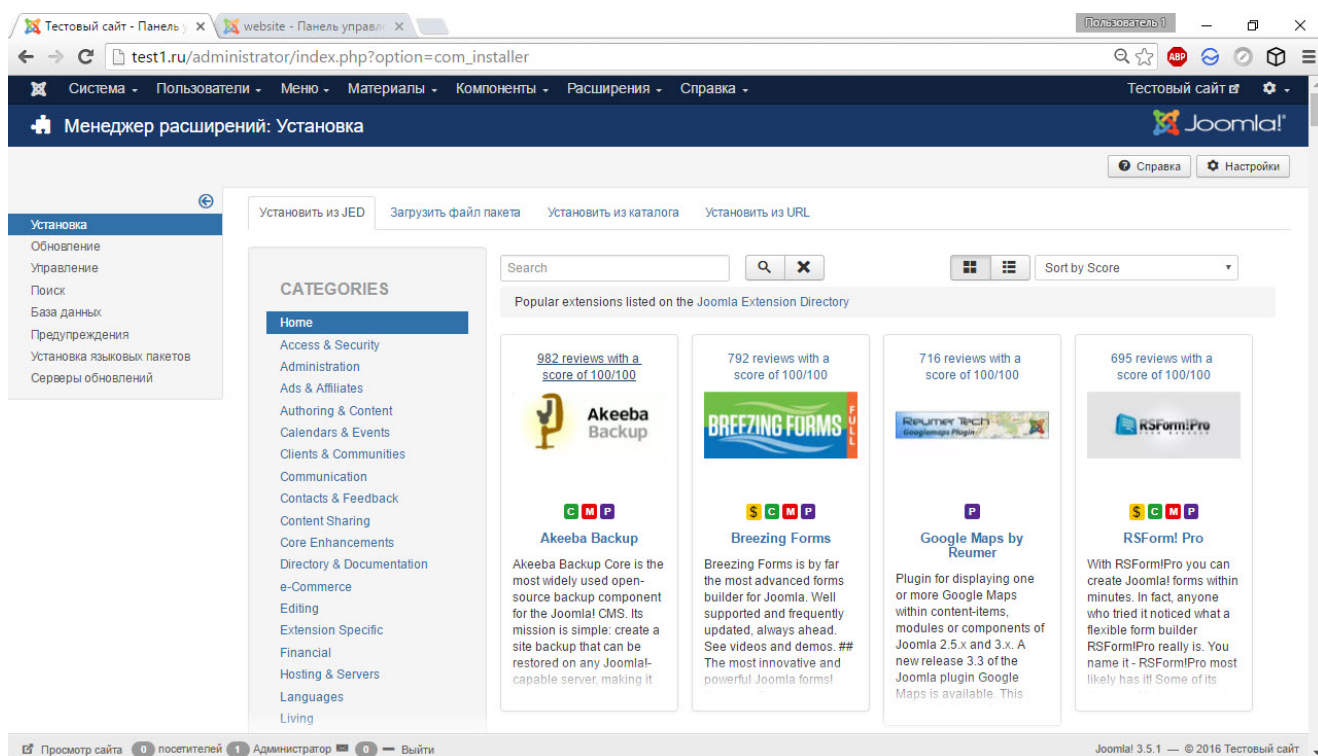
Тестовый сайт - Панель у × website - Панель управл ×
Пользователь 1
test1.ru/administrator/index.php?option=com_installer
Система ▾ Пользователи ▾ Меню ▾ Материалы ▾ Компоненты ▾ Расширения ▾ Справка ▾
Тестовый сайт
Менеджер расширений: Установка
Joomla!
Справка Настройки

Установка
Обновление
Управление
Поиск
База данных
Предупреждения
Установка языковых пакетов
Серверы обновлений

Установить из JED Загрузить файл пакета Установить из каталога Установить из URL

CATEGORIES
Home
Access & Security
Administration
Ads & Affiliates
Authoring & Content
Calendars & Events
Clients & Communities
Communication
Contacts & Feedback
Content Sharing
Core Enhancements
Directory & Documentation
e-Commerce
Editing
Extension Specific
Financial
Hosting & Servers
Languages
Living

Search
Sort by Score
Popular extensions listed on the Joomla Extension Directory

982 reviews with a score of 100/100
Akeeba Backup
C M P
Akeeba Backup
Akeeba Backup Core is the most widely used open-source backup component for the Joomla! CMS. Its mission is simple: create a site backup that can be restored on any Joomla!-capable server, making it

792 reviews with a score of 100/100
BREEZING FORMS FULL
$ C M P
Breezing Forms
Breezing Forms is by far the most advanced forms builder for Joomla. Well supported and frequently updated, always ahead. See videos and demos. ## The most innovative and powerful Joomla forms!

716 reviews with a score of 100/100
Reumer Tech Googlemaps Plugin
P
Google Maps by Reumer
Plugin for displaying one or more Google Maps within content-items, modules or components of Joomla 2.5.x and 3.x. A new release 3.3 of the Joomla plugin Google Maps is available. This

695 reviews with a score of 100/100
RSForm!Pro
$ C M P
RSForm! Pro
With RSForm!Pro you can create Joomla! forms within minutes. In fact, anyone who tried it noticed what a flexible form builder RSForm!Pro really is. You name it - RSForm!Pro most likely has it! Some of its

Просмотр сайта 0 посетителей 1 Администратор 0 — Выйти
Joomla! 3.5.1 — © 2016 Тестовый сайт